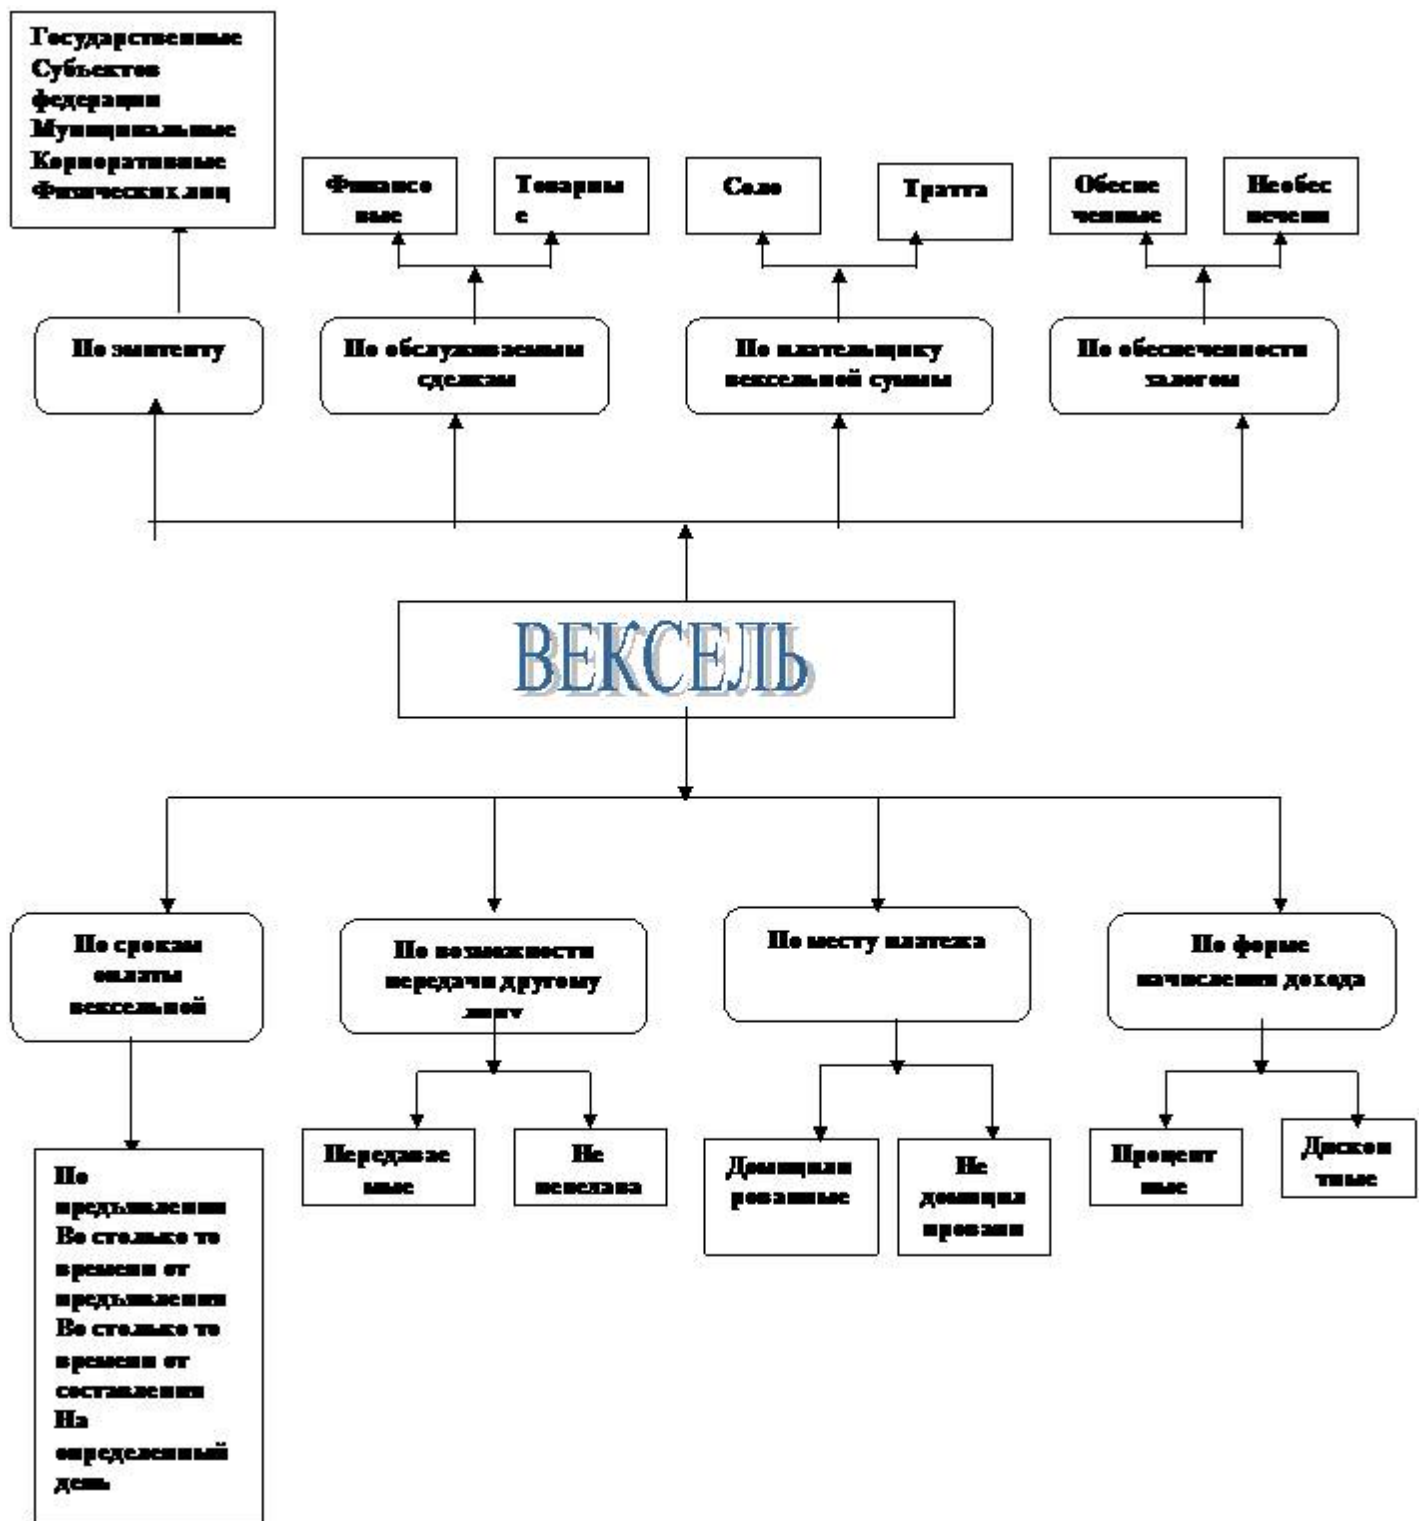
Государственные
Субъектов федерации
Муниципальные
Корпоративные
Физических лиц

Финансовые

Товарные

Соло

Тратта

Обеспеченные

Необеспечени

По эмитенту

По обслуживаемым сделкам

По плательщику вексельной суммы

По обеспеченности залогом

ВЕКСЕЛЬ

По срокам оплаты вексельной

По возможности передачи другому лицу

По месту платежа

По форме начисления дохода

По предъявлении
Во столько то времени от предъявления
Во столько то времени от составления
На определенный день

Передаваемые

Не пепедава

Домицилированные

Не домицилирован

Процентные

Дисконтные